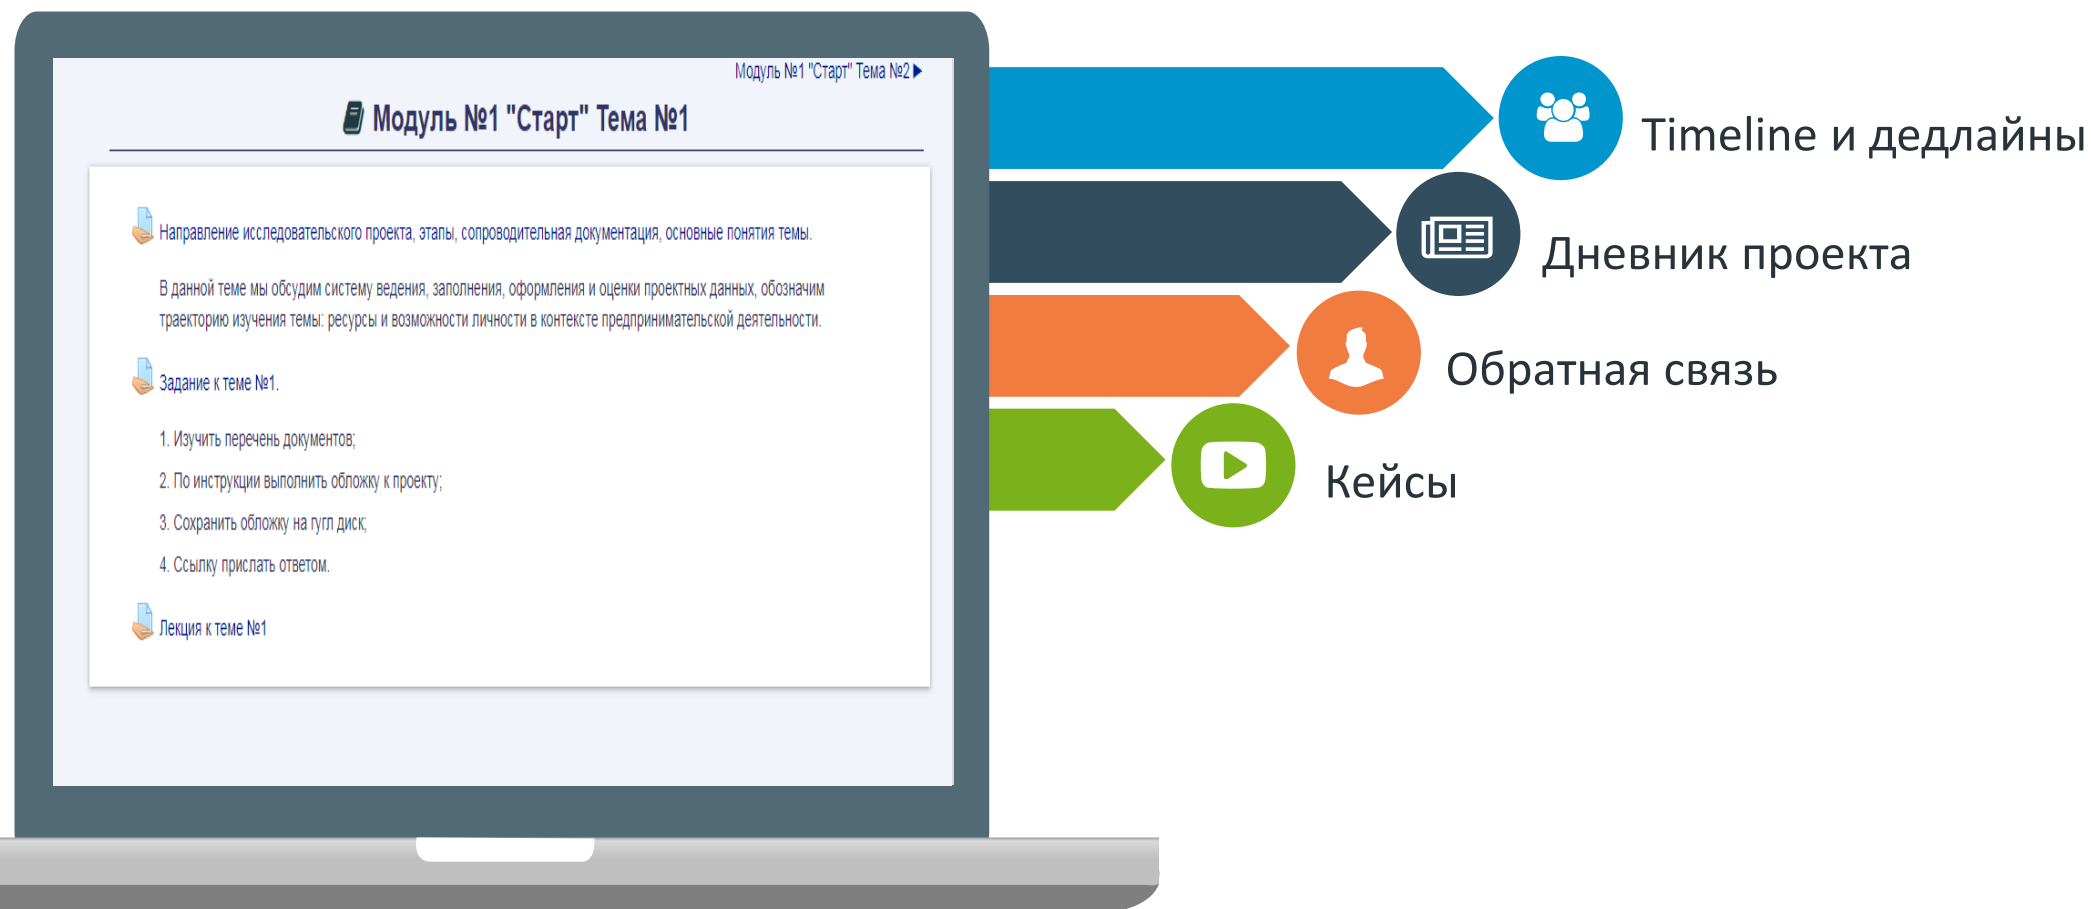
Модуль №1 "Старт" Тема №2 ▸

Модуль №1 "Старт" Тема №1

Направление исследовательского проекта, этапы, сопроводительная документация, основные понятия темы.

В данной теме мы обсудим систему ведения, заполнения, оформления и оценки проектных данных, обозначим траекторию изучения темы: ресурсы и возможности личности в контексте предпринимательской деятельности.

Задание к теме №1.

1. Изучить перечень документов;

2. По инструкции выполнить обложку к проекту;

3. Сохранить обложку на гугл диск;

4. Ссылку прислать ответом.

Лекция к теме №1

Timeline и дедлайны

Дневник проекта

Обратная связь

Кейсы